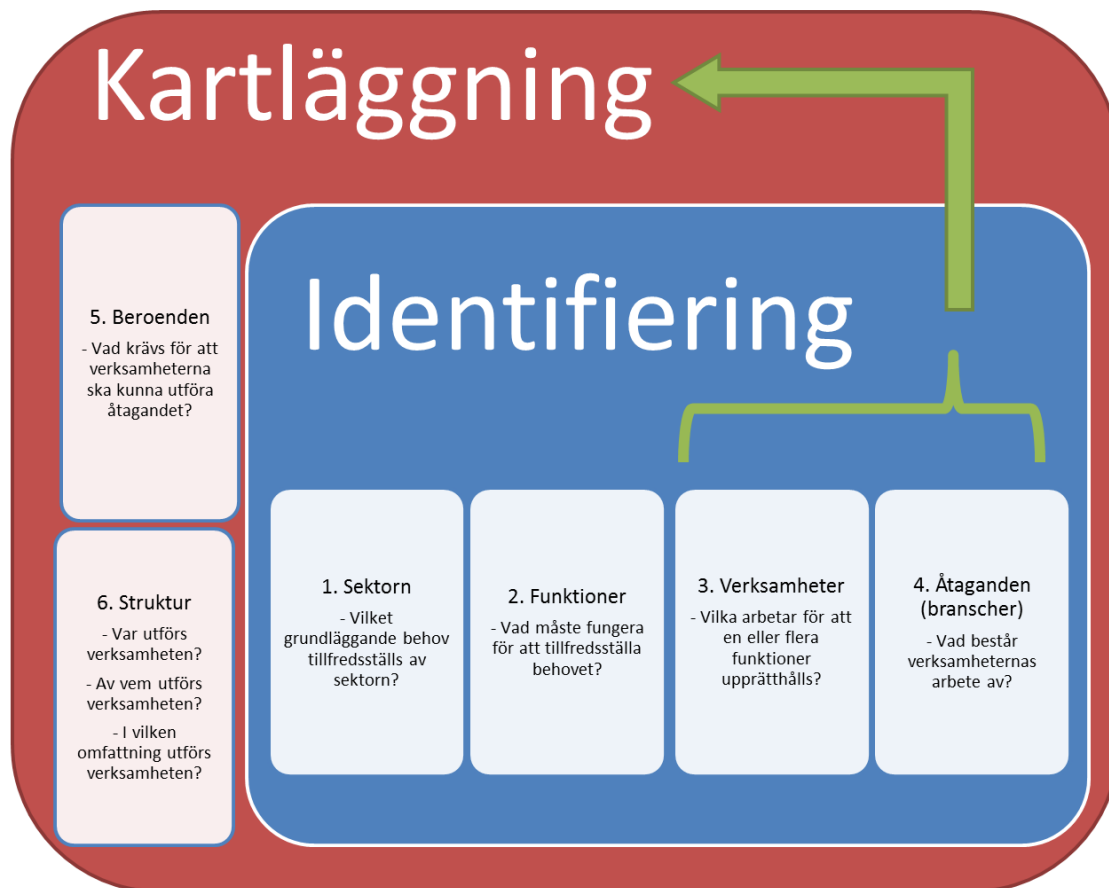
Kartläggning

Identifiering

5. Beroenden
- Vad krävs för att verksamheterna ska kunna utföra åtagandet?

6. Struktur
- Var utförs verksamheten?
- Av vem utförs verksamheten?
- I vilken omfattning utförs verksamheten?

1. Sektorn
- Vilket grundläggande behov tillfredsställs av sektorn?

2. Funktioner
- Vad måste fungera för att tillfredsställa behovet?

3. Verksamheter
- Vilka arbetar för att en eller flera funktioner upprätthålls?

4. Åtaganden (branscher)
- Vad består verksamheternas arbete av?